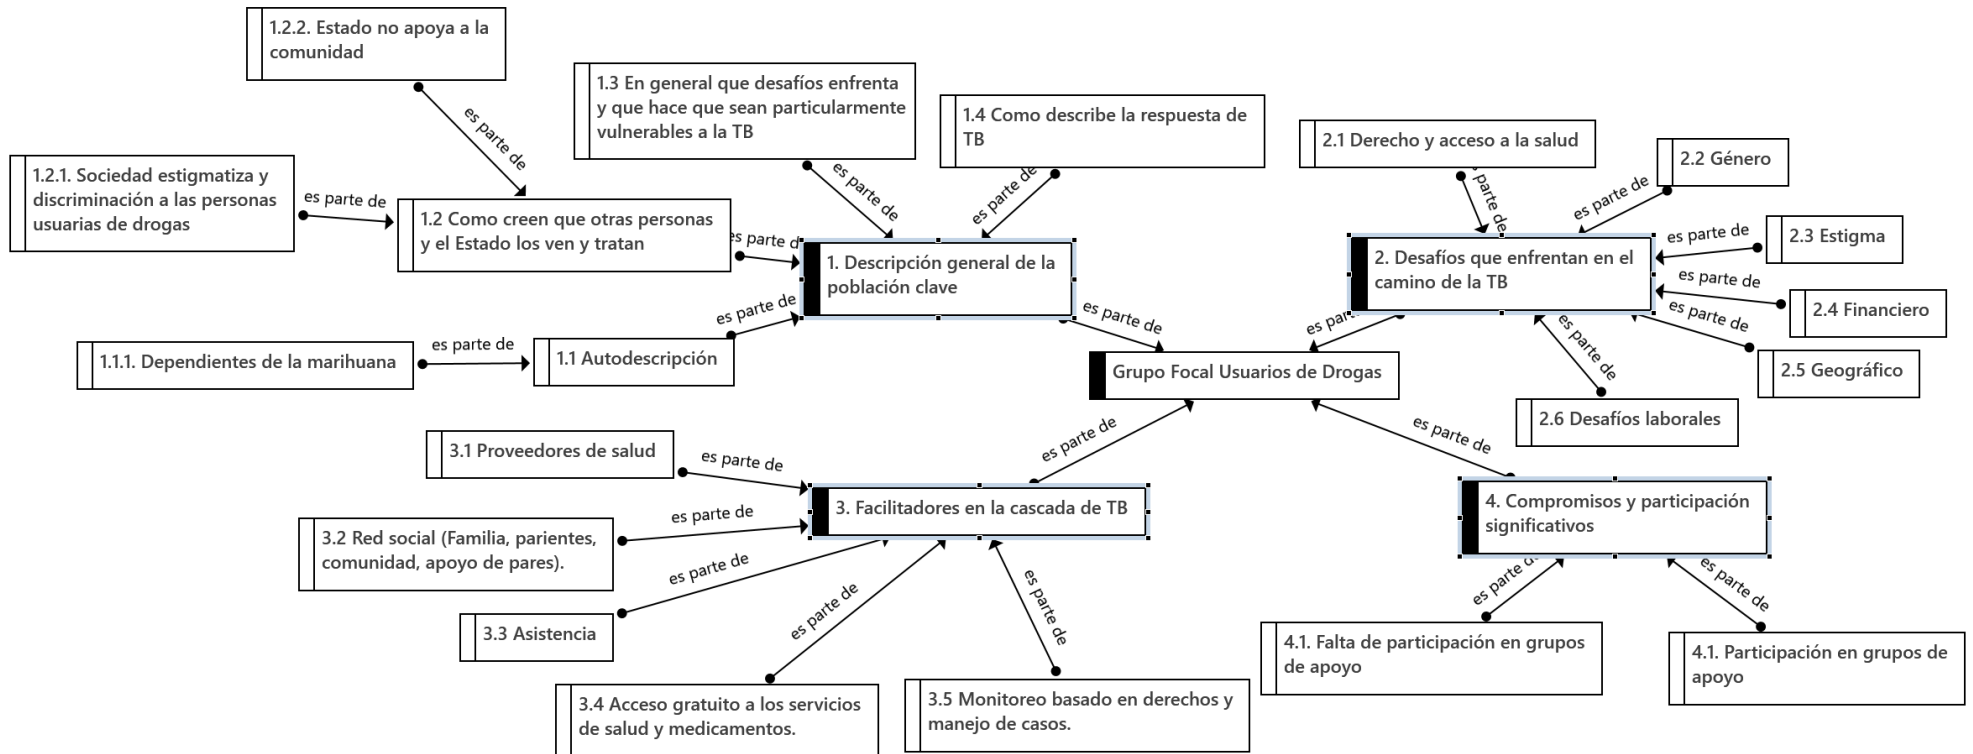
1.2.2. Estado no apoya a la comunidad

es parte de

1.3 En general que desafíos enfrenta y que hace que sean particularmente vulnerables a la TB

1.4 Como describe la respuesta de TB

2.1 Derecho y acceso a la salud

2.2 Género

1.2.1. Sociedad estigmatiza y discriminación a las personas usuarias de drogas

es parte de

1.2 Como creen que otras personas y el Estado los ven y tratan

es parte de

es parte de

es parte de

es parte de

es parte de

2.3 Estigma

1. Descripción general de la población clave

2. Desafíos que enfrentan en el camino de la TB

es parte de

es parte de

2.4 Financiero

es parte de

es parte de

es part

es parte de

1.1.1. Dependientes de la marihuana

es parte de

1.1 Autodescripción

Grupo Focal Usuarios de Drogas

2.5 Geográfico

es parte de

2.6 Desafíos laborales

3.1 Proveedores de salud

es parte de

es parte de

es parte de

3. Facilitadores en la cascada de TB

4. Compromisos y participación significativos

es parte de

3.2 Red social (Familia, parientes, comunidad, apoyo de pares).

es parte de

es parte de

es parte d

es parte de

3.3 Asistencia

es parte de

es parte de

4.1. Falta de participación en grupos de apoyo

4.1. Participación en grupos de apoyo

3.4 Acceso gratuito a los servicios de salud y medicamentos.

3.5 Monitoreo basado en derechos y manejo de casos.